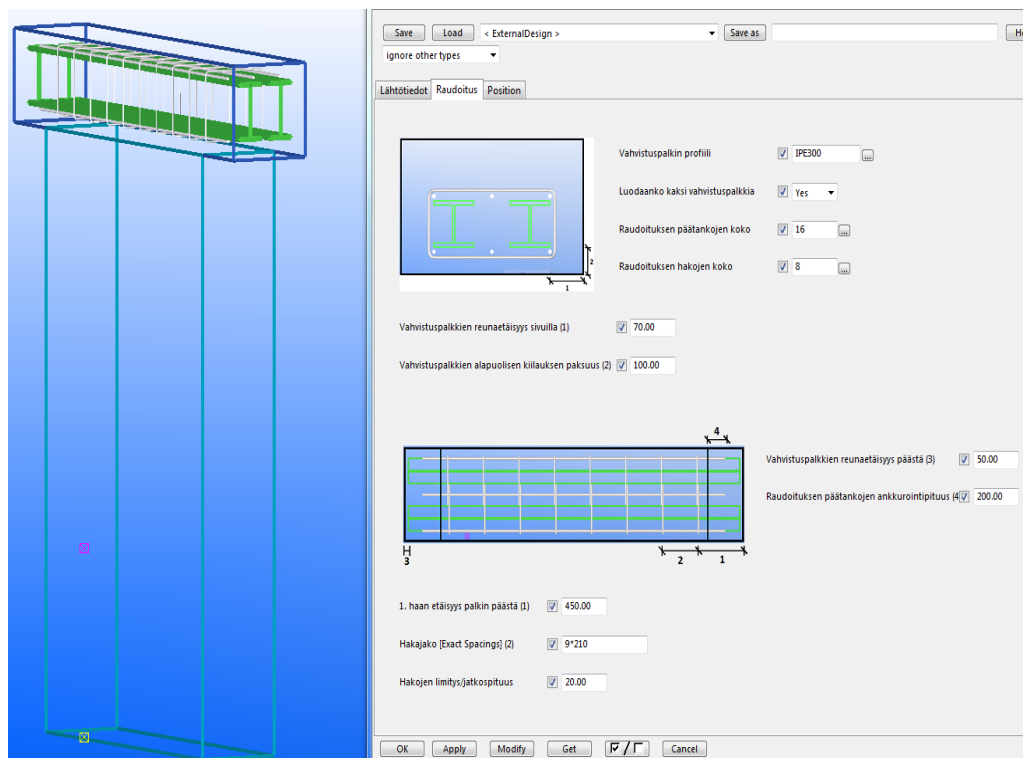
Save Load < ExternalDesign > Save as He
ignore other types

Lähtötiedot Raudoitus Position

2
1

Vahvistuspalkin profiili IPE300 ...

Luodaanko kaksi vahvistuspalkkia Yes

Raudoituksen päätankojen koko 16 ...

Raudoituksen hakojen koko 8 ...

Vahvistuspalkkien reunaetäisyys sivuilla (1) 70.00

Vahvistuspalkkien alapuolisen kiilauksen paksuus (2) 100.00

4
3
2 1

Vahvistuspalkkien reunaetäisyys päästä (3) 50.00

Raudoituksen päätankojen ankkurointipituus (4 200.00

1. haan etäisyys palkin päästä (1) 450.00

Hakajako [Exact Spacings] (2) 9*210

Hakojen limitys/jatkospituus 20.00

OK Apply Modify Get Cancel